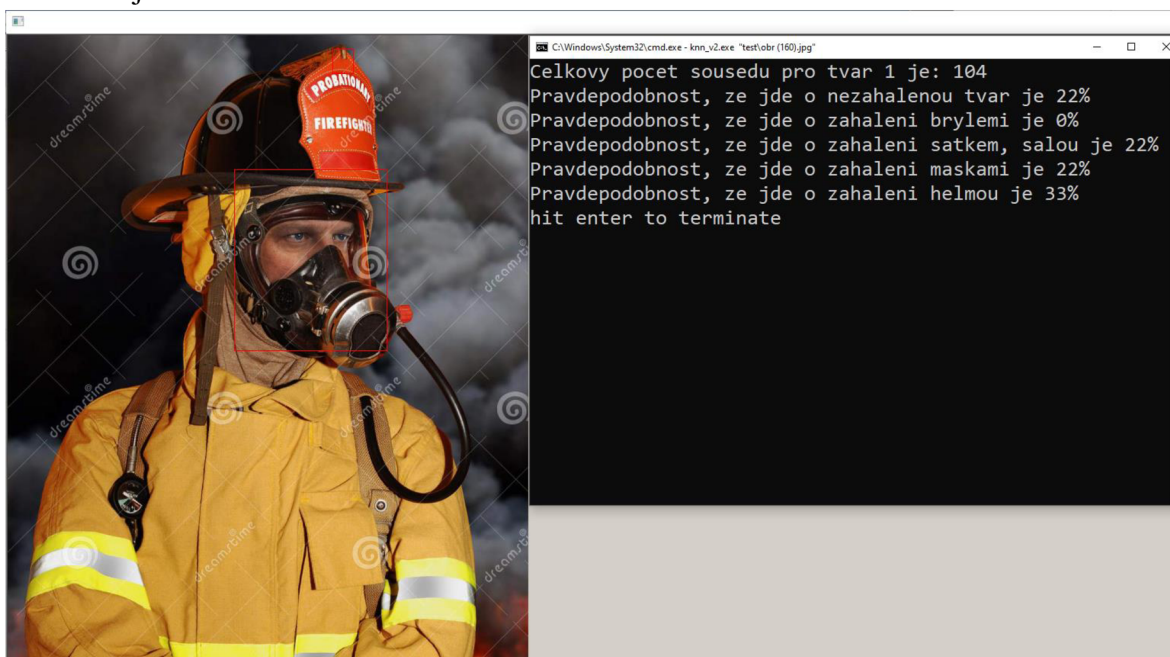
PROBATIONARY
FIREFIGHTER

dreamstime

C:\Windows\System32\cmd.exe - knn_v2.exe "test\obr (160).jpg"

Celkovy pocet sousedu pro tvar 1 je: 104
Pravdepodobnost, ze jde o nezahalenou tvar je 22%
Pravdepodobnost, ze jde o zahaleni brylemi je 0%
Pravdepodobnost, ze jde o zahaleni satkem, salou je 22%
Pravdepodobnost, ze jde o zahaleni maskami je 22%
Pravdepodobnost, ze jde o zahaleni helmou je 33%
hit enter to terminate